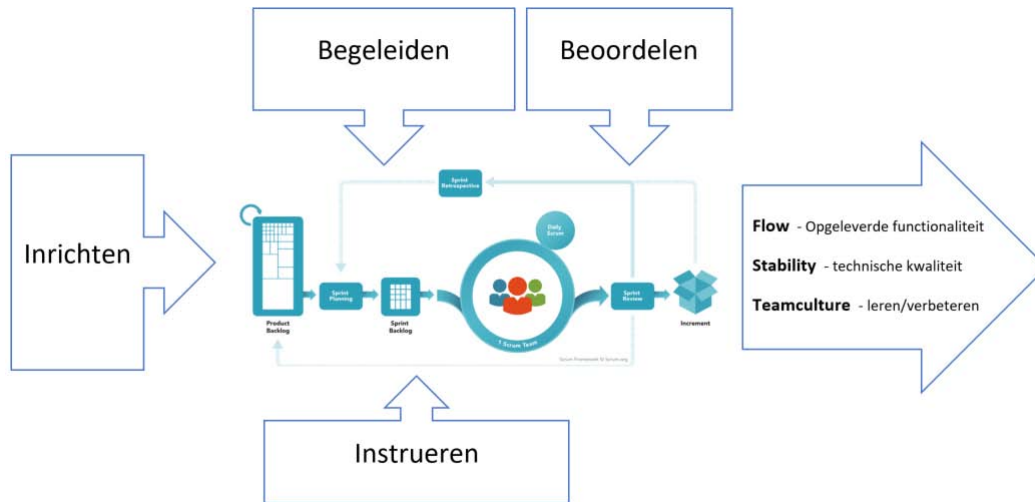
Begeleiden

Beoordelen

Inrichten

Sprint Retrospective

Daily Scrum

Product Backlog

Sprint Planning

Sprint Backlog

1 Scrum Team

Sprint Review

Increment

Scrum Framework © Scrum.org

Flow - Opgeleverde functionaliteit

Stability - technische kwaliteit

Teamculture - leren/verbeteren

Instrueren